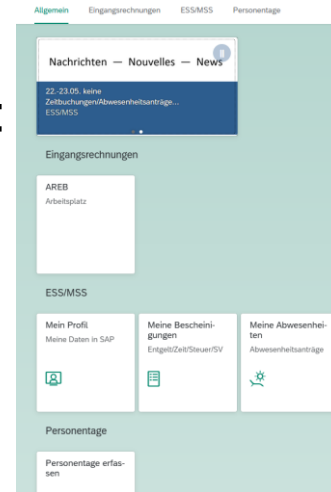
Allgemein Eingangsrechnungen ESS/MSS Personentage

Nachrichten — Nouvelles — News

22.-23.05. keine Zeitbuchungen/Abwesenheitsanträge...
ESS/MSS

Eingangsrechnungen

AREB
Arbeitsplatz

ESS/MSS

Mein Profil
Meine Daten in SAP

Meine Bescheinigungen
Entgelt/Zeit/Steuer/SV

Meine Abwesenheiten
Abwesenheitsanträge

Personentage

Personentage erfassen